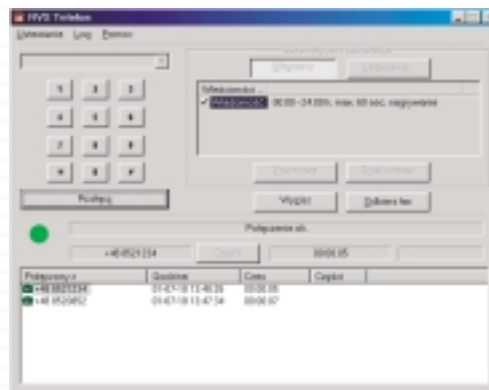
HVS Telefon
Ustawienia Logi Pomoc
1 2 3
4 5 6
7 8 9
* 0 #
Rozłącz
Włączony Wyłączony
Wielkość
✓ Wiadomość 06:00-24:00h, max. 60 sek. nagrywania
Wyślij Odbierz fax
Połączenie ok.
+48 6521234
00:00:05
Połączenie z | Godzina | Czas | Cisza
+48 6521234 | 01-07-18 11:46:26 | 00:00:05 |
+48 6520852 | 01-07-18 11:47:34 | 00:00:07 |